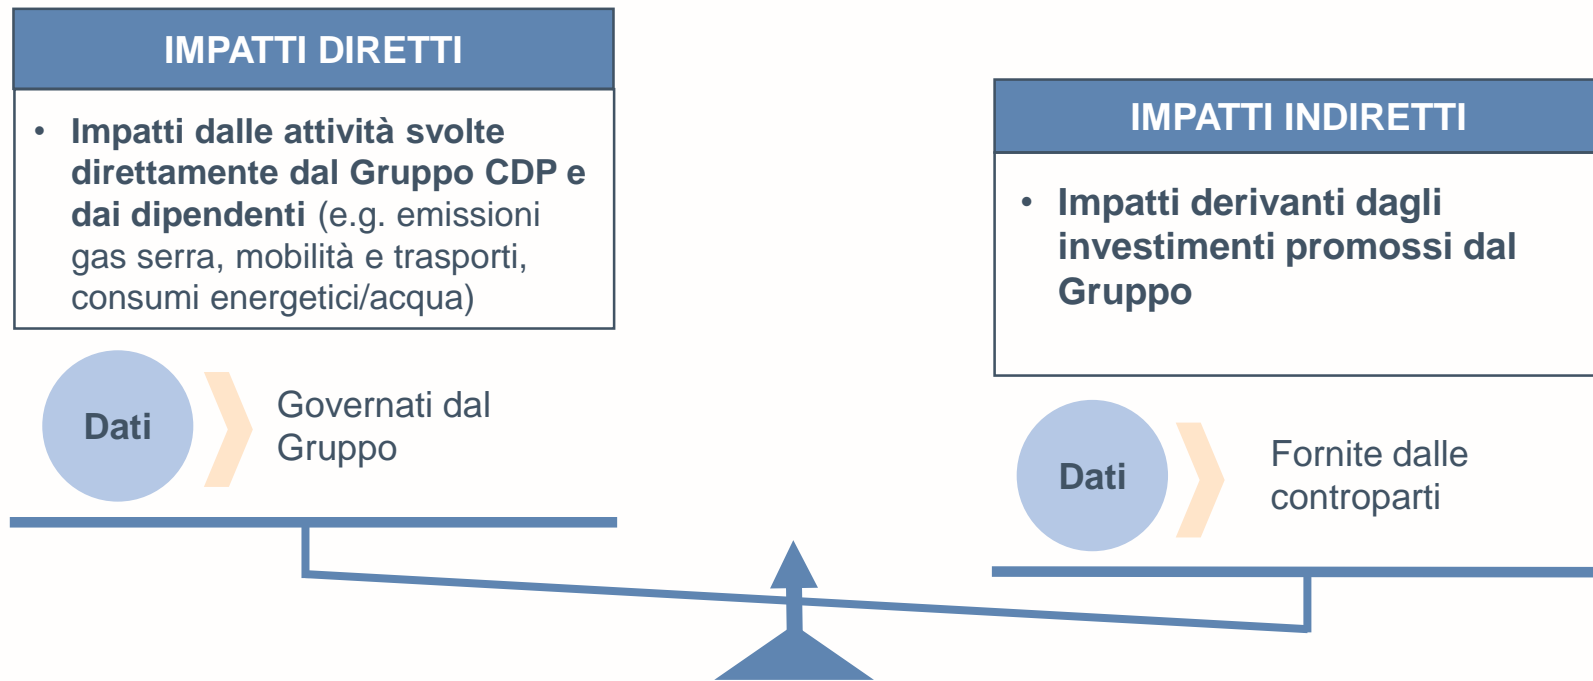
IMPATTI DIRETTI

• Impatti dalle attività svolte direttamente dal Gruppo CDP e dai dipendenti (e.g. emissioni gas serra, mobilità e trasporti, consumi energetici/acqua)

Dati

Governati dal Gruppo

IMPATTI INDIRETTI

• Impatti derivanti dagli investimenti promossi dal Gruppo

Dati

Fornite dalle controparti